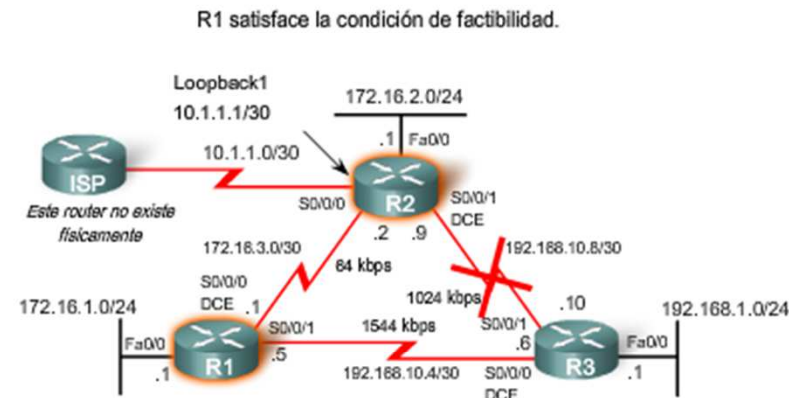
R1 satisface la condición de factibilidad.

Loopback1
10.1.1.1/30

172.16.2.0/24

.1 Fa0/0

10.1.1.0/30

ISP

Este router no existe físicamente

S0/0/0

R2

S0/0/1
DCE

172.16.3.0/30

.2

.9

192.168.10.8/30

64 kbps

S0/0/0
DCE

.1

1024 kbps

.10

172.16.1.0/24

S0/0/1

1544 kbps

S0/0/1

192.168.1.0/24

Fa0/0

.5

.6

Fa0/0

.1

R1

192.168.10.4/30

S0/0/0
DCE

R3

.1